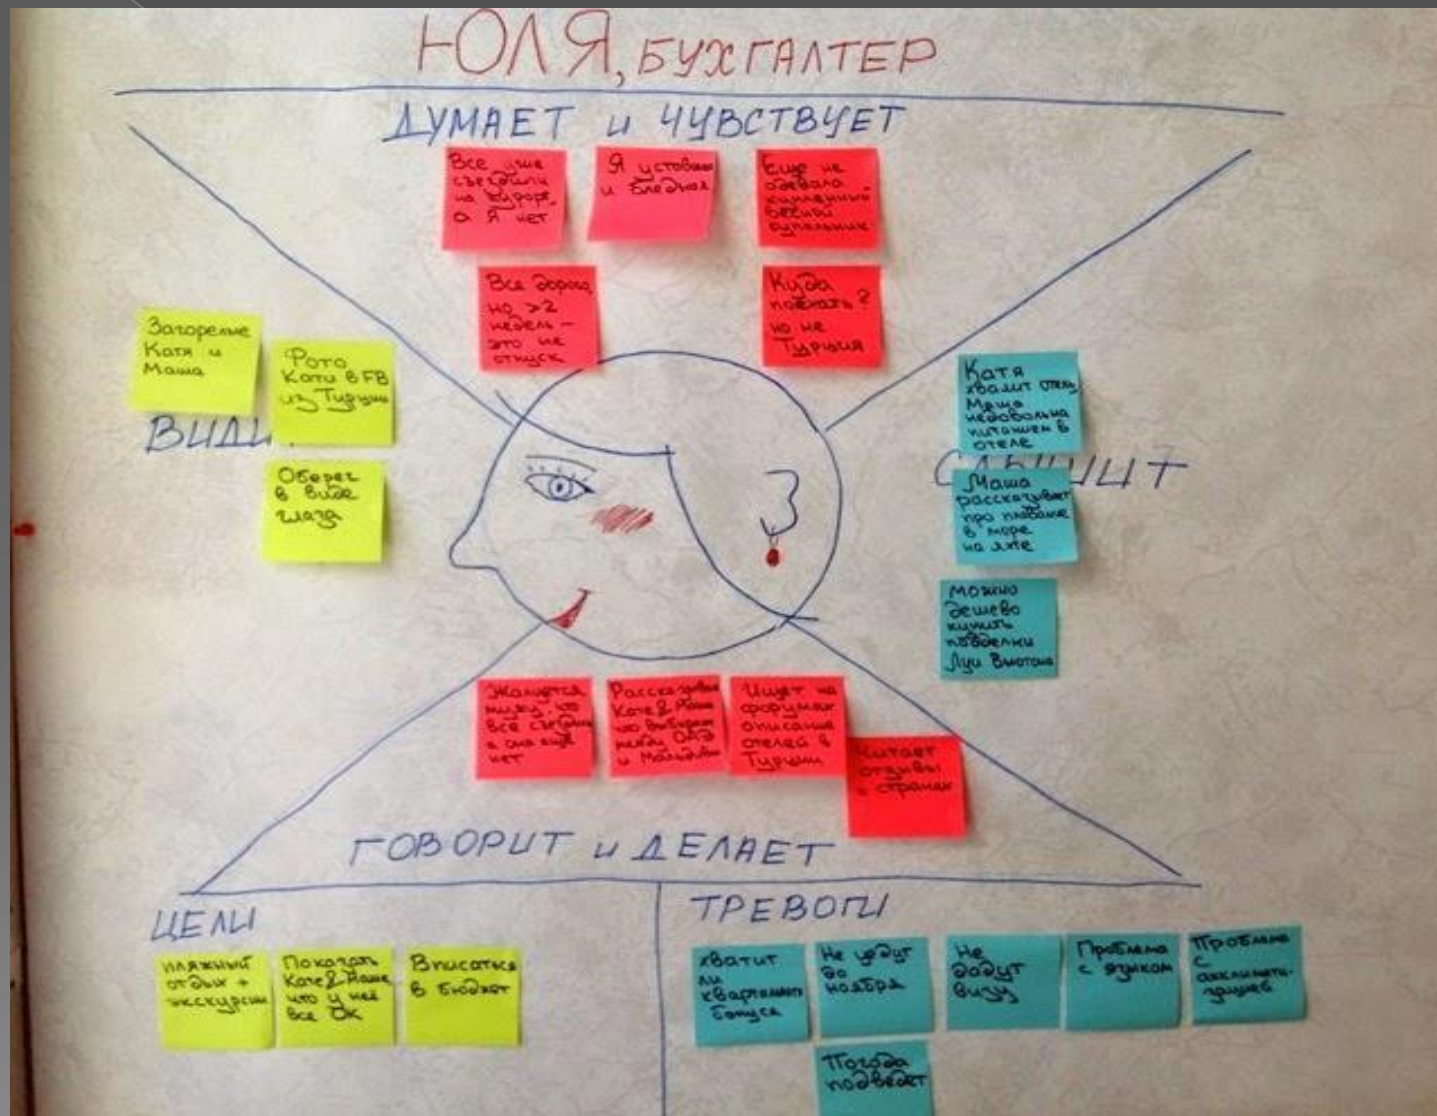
ЮЛЯ, БУХГАЛТЕР

ДУМАЕТ и ЧУВСТВУЕТ

Все уже съездили на курорт, а я нет

Я устала и бледная

Еще не одевала купленный весной купальник

Все дорого, но >2 недель — это не отпуск

Куда поехать? но не Турция

ВИДИТ

Загорелые Катя и Маша

Фото Кати в FB из Турции

Оберег в виде глаза

СЛЫШИТ

Катя хвалит отель, Маша недовольна питанием в отеле

Маша рассказывает про плавание в море на юге

Можно дешево купить подделки Луи Виттона

Жалуется мужу, что все съездили, а она еще нет

Рассказывает Кате & Маше что выбирает между ОАЭ и Мальдивами

Ищет на форумах описание отелей в Турции

Читает отзывы о странах

ГОВОРИТ и ДЕЛАЕТ

ЦЕЛИ

Пляжный отдых + экскурсии

Показать Кате & Маше что у нее все ОК

Вписаться в бюджет

ТРЕВОГИ

Хватит ли квартального бонуса

Не успеют до подбора

Не дадут визу

Проблема с языком

Проблема с акклиматизацией

Погода подведет